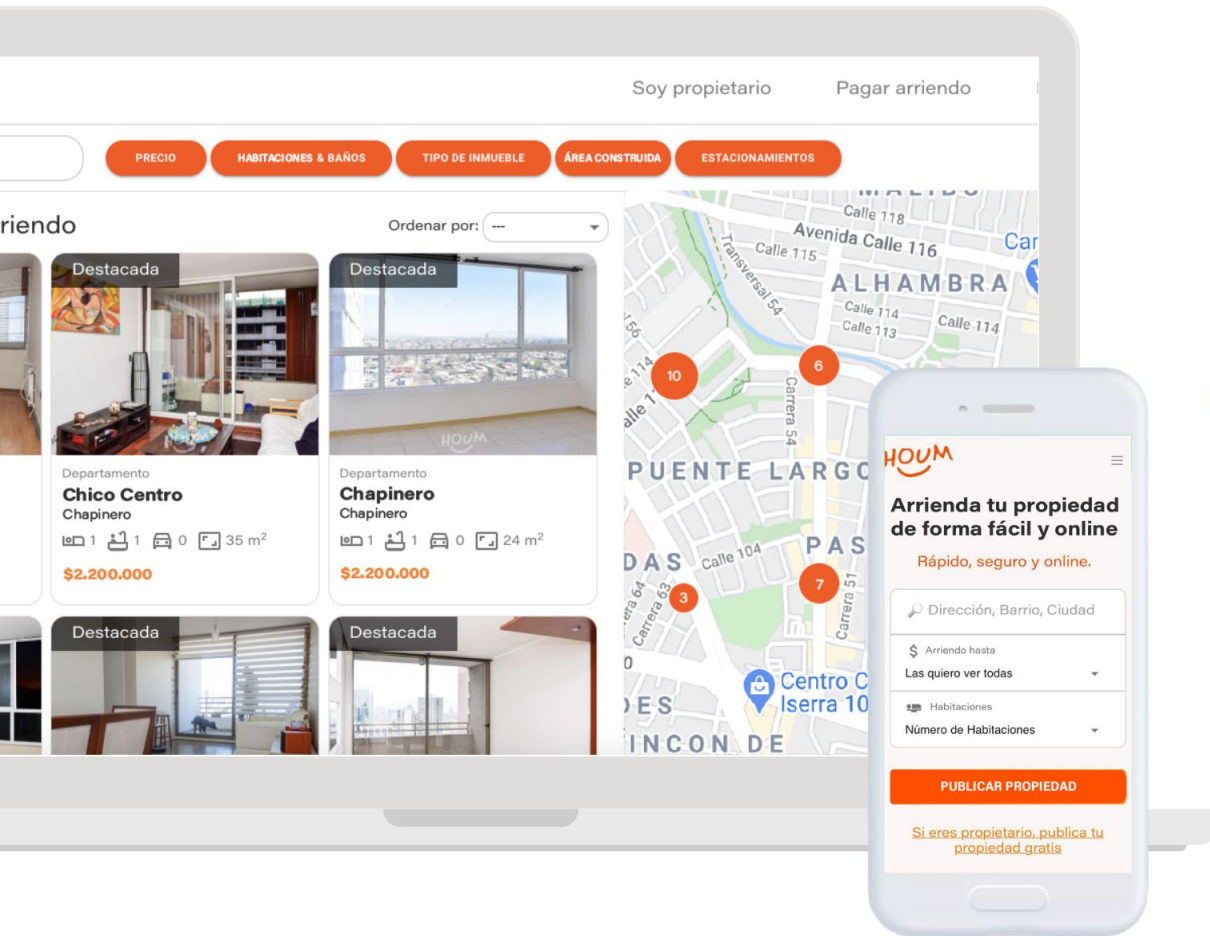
Soy propietario Pagar arriendo

PRECIO HABITACIONES & BAÑOS TIPO DE INMUEBLE ÁREA CONSTRUIDA ESTACIONAMIENTOS

riendo

Ordenar por: ---

Destacada

Departamento
Chico Centro
Chapinero
1 1 0 35 m$^2$
$2.200.000

Destacada

Departamento
Chapinero
Chapinero
1 1 0 24 m$^2$
$2.200.000

Destacada

Destacada

Calle 118
Avenida Calle 116
Calle 115
Transversal 54
ALHAMBRA
Calle 114
Calle 113
Calle 114
10
6
Carrera 54
PUENTE LARGO
DAS
Calle 104
PAS
3
7
Carrera 64
Carrera 63
Carrera 51
Centro C
Iserra 10
DES
INCON DE

HOUM
Arrienda tu propiedad de forma fácil y online
Rápido, seguro y online.
Dirección, Barrio, Ciudad
$ Arriendo hasta
Las quiero ver todas
Habitaciones
Número de Habitaciones
PUBLICAR PROPIEDAD
Si eres propietario, publica tu propiedad gratis